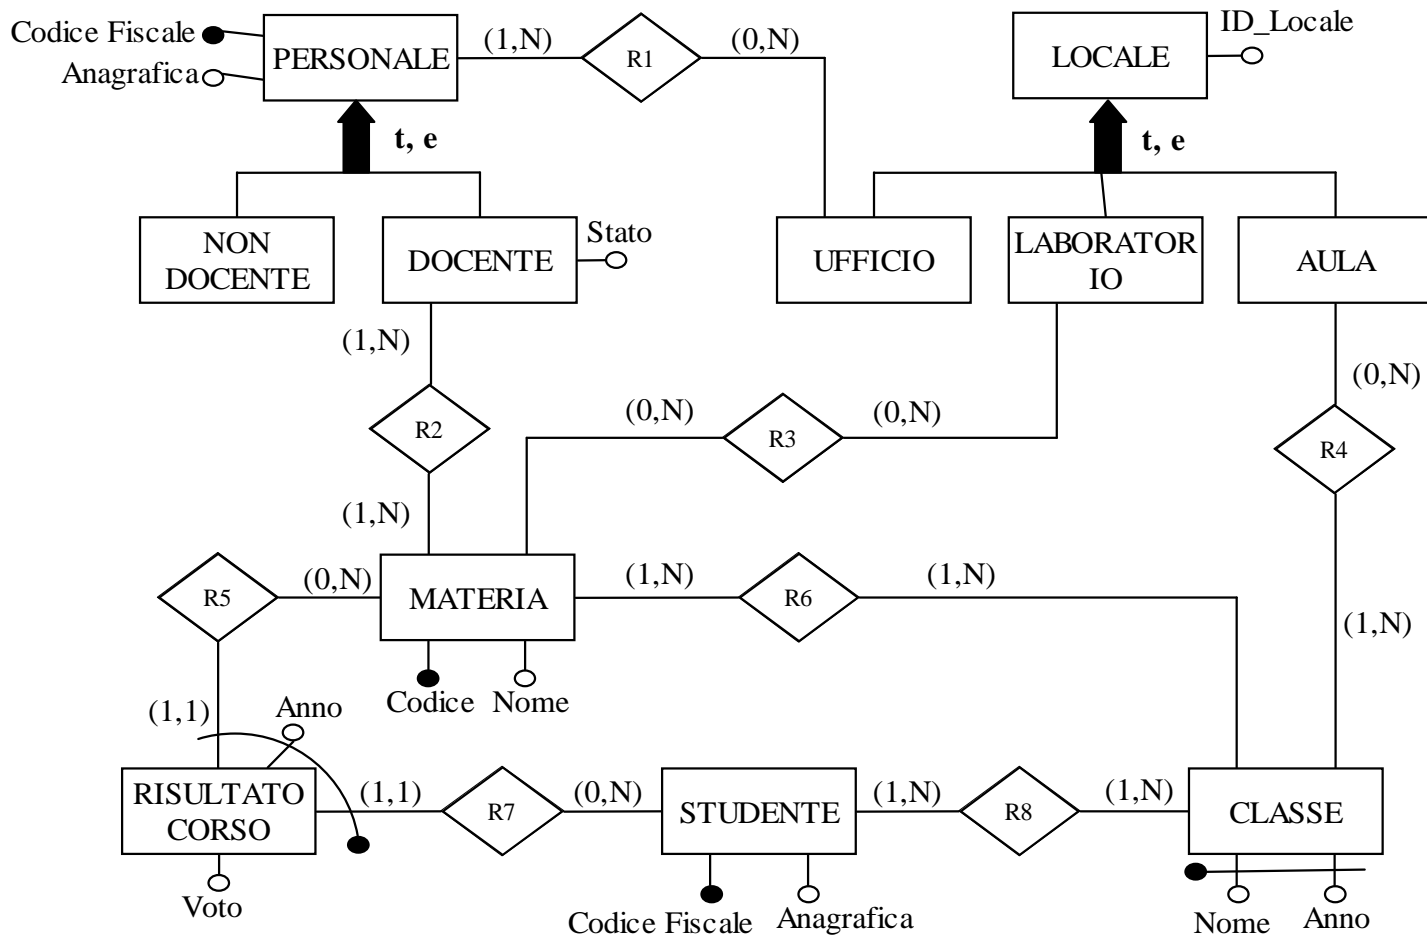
Codice Fiscale
Anagrafica
PERSONALE
(1,N)
R1
(0,N)
LOCALE
ID_Locale
t, e
t, e
NON DOCENTE
DOCENTE
Stato
UFFICIO
LABORATORIO
AULA
(1,N)
R2
(1,N)
(0,N)
R3
(0,N)
(0,N)
R4
(1,N)
R5
(0,N)
MATERIA
(1,N)
R6
(1,N)
Codice
Nome
(1,1)
Anno
RISULTATO CORSO
(1,1)
R7
(0,N)
STUDENTE
(1,N)
R8
(1,N)
CLASSE
Voto
Codice Fiscale
Anagrafica
Nome
Anno